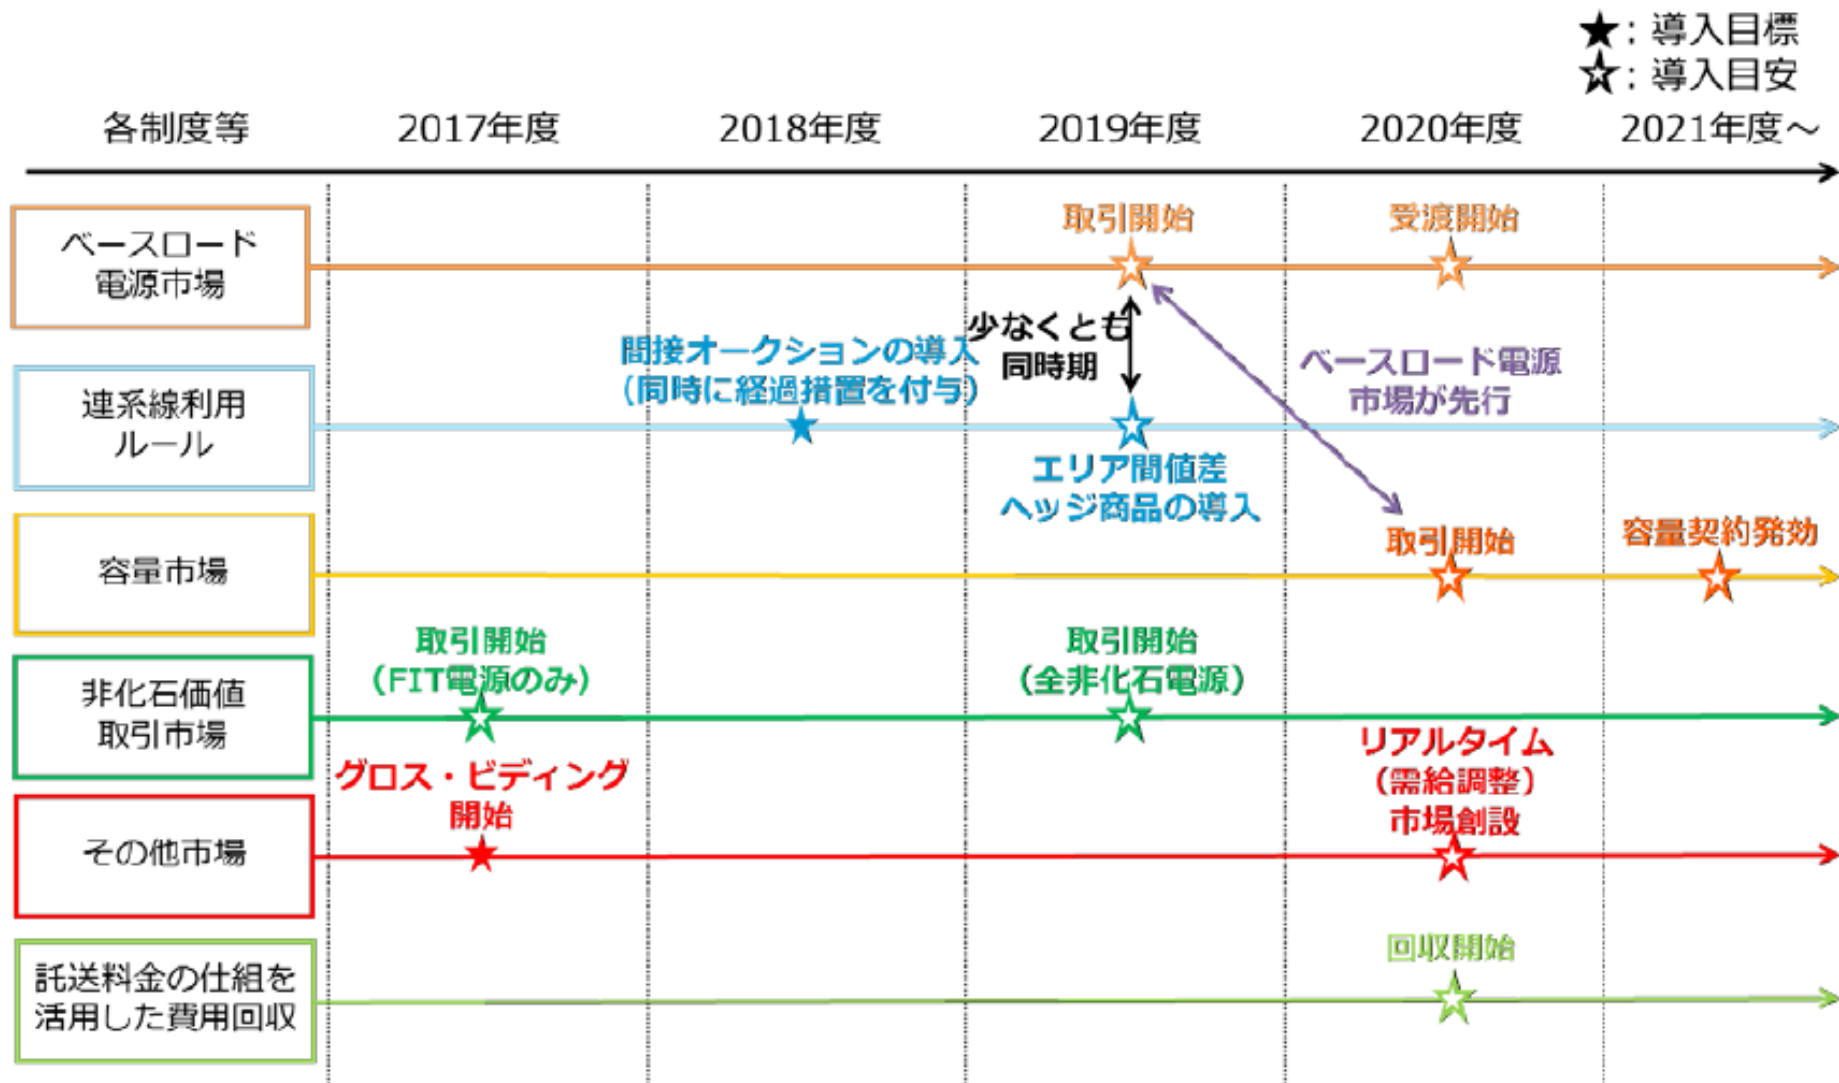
★：導入目標
☆：導入目安

各制度等
2017年度
2018年度
2019年度
2020年度
2021年度～

ベースロード電源市場
取引開始
受渡開始

少なくとも同時期

間接オークションの導入（同時に経過措置を付与）

ベースロード電源市場が先行

連系線利用ルール
エリア間値差ヘッジ商品の導入

容量市場
取引開始
容量契約発効

取引開始（FIT電源のみ）
取引開始（全非化石電源）

非化石価値取引市場

リアルタイム（需給調整）市場創設

グロス・ビディング開始

その他市場

回収開始

託送料金の仕組を活用した費用回収